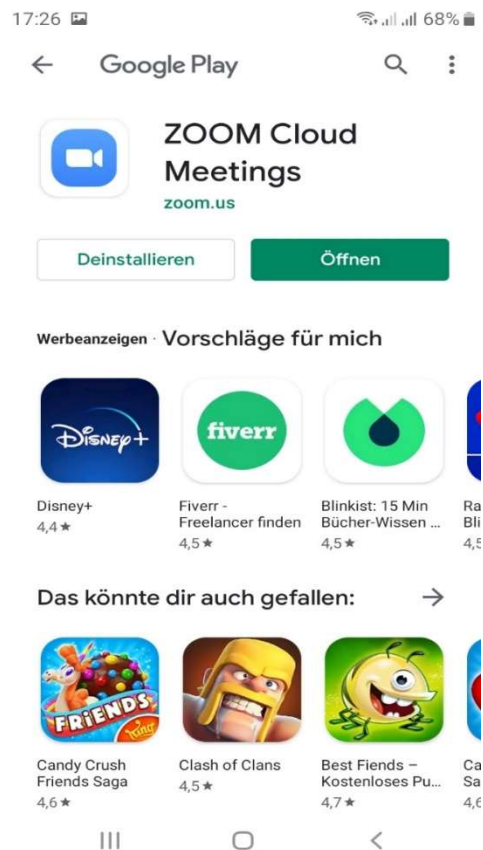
17:26 68%

← Google Play

ZOOM Cloud Meetings
zoom.us

Deinstallieren
Öffnen

Werbeanzeigen · Vorschläge für mich

Disney+
Disney+
4,4 ★

fiverr
Fiverr - Freelancer finden
4,5 ★

Blinkist: 15 Min Bücher-Wissen ...
4,5 ★

Ra
Bli
4,5

Das könnte dir auch gefallen: →

FRIENDS
Candy Crush Friends Saga
4,6 ★

Clash of Clans
4,5 ★

Best Fiends – Kostenloses Pu...
4,7 ★

Ca
Sa
4,6